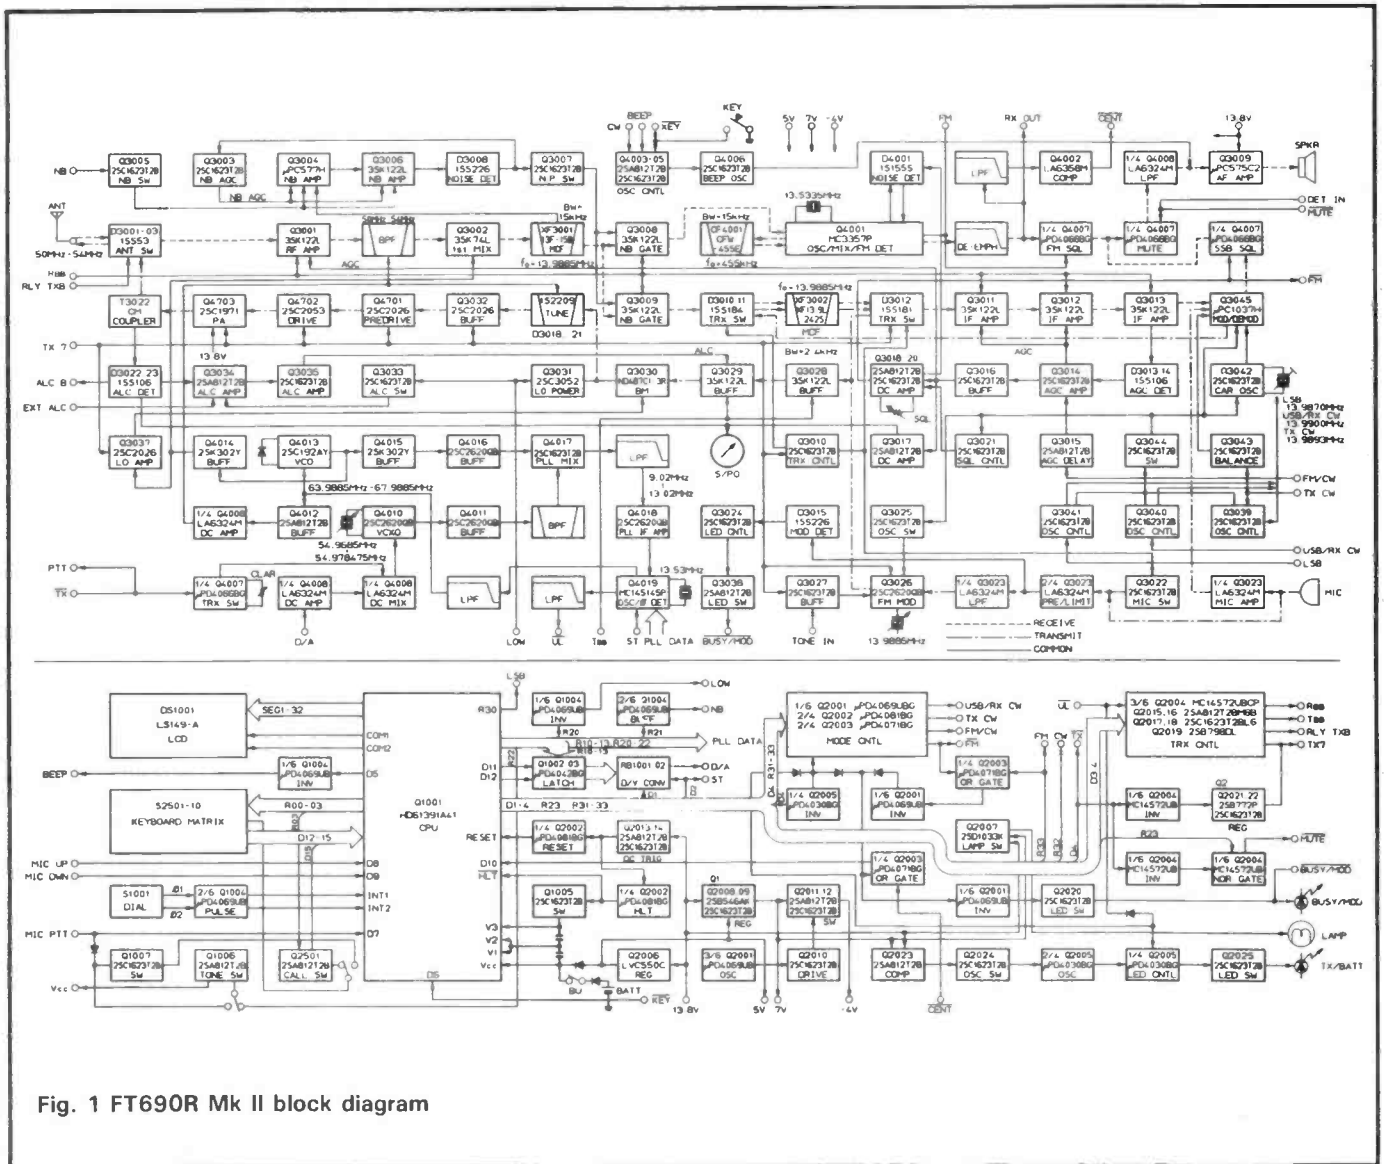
BEEP
CW $\overline{KEY}$
KEY
5V 7V -4V
FM
RX OUT
CENT
13.8V
SPKR

NB
Q3005 2SC1623T2B NB SW
Q3003 2SC1623T2B NB AGC
NB AGC
Q3004 μPC577H NB AMP
Q3006 3SK122L NB AMP
D3008 1SS226 NOISE DET
Q3007 2SC1623T2B N/P SW
Q4003-05 2SA812T2B 2SC1623T2B OSC CNTL
Q4006 2SC1623T2B BEEP OSC
D4001 1SS155 NOISE DET
LPF
Q4002 LA6358M COMP
1/4 Q4008 LA6324M LPF
Q3009 μPC575C2 AF AMP

ANT
50MHz-54MHz
D3001-03 1SS53 ANT SW
Q3001 3SK122L RF AMP
AGC
50MHz-54MHz
BPF
Q3002 3SK74L 1st MIX
XF3001 3F-15B MCF
BW=15kHz
fo=13.9885MHz
Q3008 3SK122L NB GATE
BW=15kHz
CF4001 CFW 455E
fo=455kHz
13.5335MHz
Q4001 MC3357P OSC/MIX/FM DET
DE-EMPH
1/4 Q4007 μPD4066BG FM SQL
1/4 Q4007 μPD4066BG MUTE
1/4 Q4007 μPD4066BG SSB SQL
DET IN
$\overline{MUTE}$
FM

Rbb
RLY TXB
T3022 CM COUPLER
Q4703 2SC1971 PA
Q4702 2SC2053 DRIVE
Q4701 2SC2026 PREDRIVE
Q3032 2SC2026 BUFF
TC2209 TUNE
D3018, 21
Q3009 3SK122L NB GATE
D3010, 11 1SS184 TRx SW
fo=13.9885MHz
XF3002 XF13.9L 2425
MCF
BW=2.4kHz
D3012 1SS181 TRX SW
Q3011 3SK122L IF AMP
Q3012 3SK122L IF AMP
Q3013 3SK122L IF AMP
Q3045 μPC1037H MOD/DEMOD

TX 7
13.8V
D3022, 23 1SS106 ALC DET
Q3034 2SA812T2B ALC AMP
Q3035 2SC1623T2B ALC AMP
Q3033 2SC1623T2B ALC SW
ALC
Q3031 2SC3052 LO POWER
Q3030 ND487C1-3R BM
Q3029 3SK122L BUFF
Q3028 3SK122L BUFF
Q3018, 20 2SA812T2B 2SC1623T2B DC AMP
SQL
Q3016 2SC1623T2B BUFF
AGC
Q3014 2SC1623T2B AGC AMP
D3013, 14 1SS106 AGC DET
Q3042 2SC1623T2B CAR OSC
LSB 13.9870MHz
USB/RX CW 13.9900MHz
TX CW 13.9893MHz

ALC B
EXT ALC
Q3037 2SC2026 LO AMP
Q4014 2SK302Y BUFF
Q4013 2SC192AY VCO
Q4015 2SK302Y BUFF
Q4016 2SC2620QB BUFF
Q4017 2SC2620QB PLL MIX
LPF
9.02MHz
13.02MHz
S/PO
Q3010 2SC1623T2B TRX CNTL
Q3017 2SC1623T2B DC AMP
Q3021 2SC1623T2B SQL CNTL
Q3015 2SC1623T2B AGC DELAY
Q3044 2SC1623T2B SW
Q3043 2SC1623T2B BALANCE
FM/CW
TX CW

63.9885MHz-67.9885MHz
1/4 Q4008 LA6324M DC AMP
Q4012 2SA812T2B BUFF
Q4010 2SC2620QB VCXO
54.9685MHz
54.978475MHz
Q4011 2SC2620QB BUFF
BPF
Q4018 2SC2620QB PLL IF AMP
Q3024 2SC1623T2B LED CNTL
Q3015 1SS226 MOD DET
Q3025 2SC1623T2B OSC SW
Q3041 2SC1623T2B OSC CNTL
Q3040 2SC1623T2B OSC CNTL
Q3039 2SC1623T2B OSC CNTL
USB/RX CW
LSB

PTT
$\overline{TX}$
CLAR
1/4 Q4007 μPD4066BG TRx SW
1/4 Q4008 LA6324M DC AMP
1/4 Q4008 LA6324M DC MIX
LPF
LPF
13.53MHz
Q4019 MC145145P OSC/Φ DET
Q3038 2SC1623T2B LED SW
Q3027 2SC1623T2B BUFF
Q3026 2SC2620QB FM MOD
1/4 Q3023 LA6324M
2/4 Q3023 LA6324M PRE/LIMIT
Q3022 2SC1623T2B MIC SW
1/4 Q3023 LA6324M MIC AMP
MIC
D/A
LOW
$\overline{UL}$
Tbb
ST PLL DATA
BUSY/MOD
TONE IN
13.9885MHz
RECEIVE
TRANSMIT
COMMON

LSB
DS1001 LS149-A LCD
SEG1-32
COM1
COM2
R30
1/6 Q1004 μPD4069UB INV
2/6 Q1004 μPD4069UB BUFF
LOW
NB
R20
R21
R10-13, R20-22
R18-15
PLL DATA
1/6 Q2001 μPD4069UBG
2/4 Q2002 μPD4081BG
2/4 Q2003 μPD4071BG
MODE CNTL
USB/RX CW
TX CW
FM/CW
FM
$\overline{UL}$
FM CW $\overline{TX}$
3/6 Q2004 MC14572UBCP
Q2015, 16 2SA812T2BMGB
Q2017, 18 2SC1623T2BL6
Q2019 2SB798DL
TRX CNTL
Rbb
Tbb
RLY TXB
TX7

BEEP
1/6 Q1004 μPD4069UB INV
D5
D11
D12
R22
Q1002, 03 μPD4042BG LATCH
RB1001, 02 D/V CONV
D/A
ST
D2
D1
R31-33
D4
1/4 Q2005 μPD4030BG INV
1/6 Q2001 μPD4069UB INV
1/4 Q2003 μPD4071BG OR GATE
D3, 4
1/6 Q2004 MC14572UB INV
Q2021, 22 2SB772P 2SC1623T2B
Q2 REG

S2501-10 KEYBOARD MATRIX
R00-03
R13
D12-15
Q1001 HD61391A41 CPU
D1-4
R23
R31-33
RESET
1/4 Q2002 μPD4081BG RESET
Q2013, 14 2SC1623T2B DC TRIG
Q2007 2SD1033K LAMP SW
R23
R33
R32
$\overline{MUTE}$

MIC UP
MIC DWN
D8
D9
D10
$\overline{HLT}$
1/4 Q2003 μPD4071BG OR GATE
1/6 Q2004 MC14572UB INV
1/6 Q2004 MC14572UB NOR GATE
BUSY/MOD

S1001 DIAL
Φ1
Φ2
2/6 Q1004 μPD4069UB PULSE
INT1
INT2
Q1005 2SC1623T2B SW
1/4 Q2002 μPD4081BG HLT
Q1
Q2008, 09 2SB546AK 2SC1623T2B
REG
Q2011, 12 2SA812T2B 2SC1623T2B
SW
1/6 Q2001 μPD4069UB INV
Q2020 2SC1623T2B LED SW
BUSY/MOD

MIC PTT
D7
V3
V2
V1
Vcc
LAMP
Q1007 2SC1623T2B SW
Q1006 2SA812T2B TONE SW
Q2501 2SA812T2B CALL SW
Q2006 LVC550C REG
3/6 Q2001 μPD4069UB OSC
Q2010 2SC1623T2B DRIVE
Q2023 2SA812T2B COMP
Q2024 2SC1623T2B OSC SW
2/4 Q2005 μPD4030BG OSC
1/4 Q2005 μPD4030BG LED CNTL
Q2025 2SC1623T2B LED SW
TX/BATT

Vcc
D5
BU
BATT
$\overline{KEY}$
13.8V
5V
7V
-4V
$\overline{CENT}$

Fig. 1 FT690R Mk II block diagram